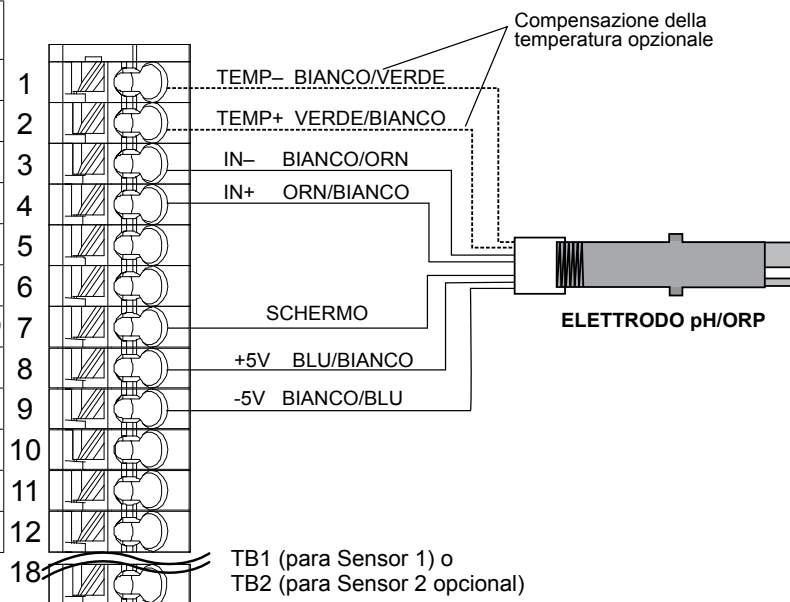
Compensazione della temperatura opzionale

1 TEMP– BIANCO/VERDE
2 TEMP+ VERDE/BIANCO
3 IN– BIANCO/ORN
4 IN+ ORN/BIANCO
5
6
7 SCHERMO
8 +5V BLU/BIANCO
9 -5V BIANCO/BLU
10
11
12
18

ELETTRODO pH/ORP

TB1 (para Sensor 1) o
TB2 (para Sensor 2 opcional)